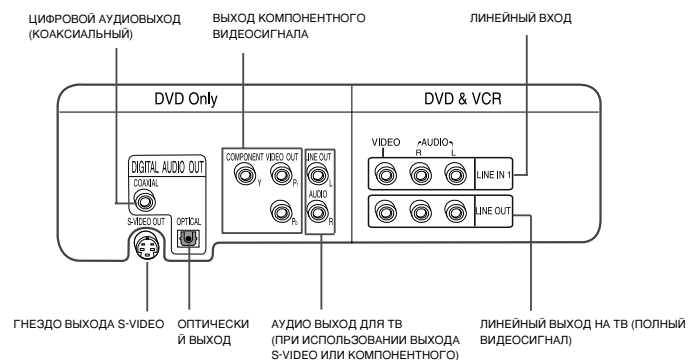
ЦИФРОВОЙ АУДИОВЫХОД (КОАКСИАЛЬНЫЙ)

ВЫХОД КОМПОНЕНТНОГО ВИДЕОСИГНАЛА

ЛИНЕЙНЫЙ ВХОД

DVD Only

DVD & VCR

DIGITAL AUDIO OUT

COAXIAL

S-VIDEO OUT

OPTICAL

COMPONENT VIDEO OUT

Y

$P_B$

$P_R$

LINE OUT

L

AUDIO

R

VIDEO

AUDIO

R

L

LINE IN 1

LINE OUT

ГНЕЗДО ВЫХОДА S-VIDEO

ОПТИЧЕСКИЙ ВЫХОД

АУДИО ВЫХОД ДЛЯ ТВ (ПРИ ИСПОЛЬЗОВАНИИ ВЫХОДА S-VIDEO ИЛИ КОМПОНЕНТНОГО)

ЛИНЕЙНЫЙ ВЫХОД НА ТВ (ПОЛНЫЙ ВИДЕОСИГНАЛ)